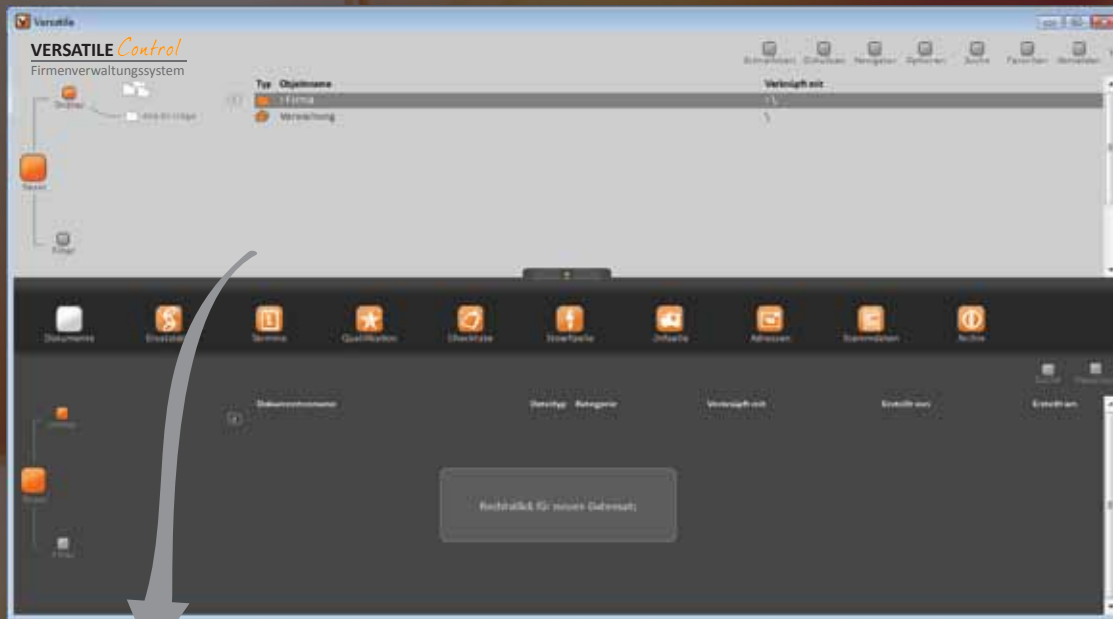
Versatile

VERSATILE Control
Firmenverwaltungssystem

Schnellstart Einstellen Navigation Optionen Suche Favoriten Abmelden

Ordner
Alle Einträge
Basis
Folge

Typ Objektname Verknüpft mit
Firma \
Verwaltung \

Dokumente Einsatzorte Termine Qualifikation Checkliste Stoerfaelle Infoseite Adressen Stammdaten Archiv

Suche Filter

Ordner
Basis
Filter

Dokumentenname Dateityp Kategorie Verknüpft mit Erstellt von Erstellt am

Rechtsklick für neuen Datensatz